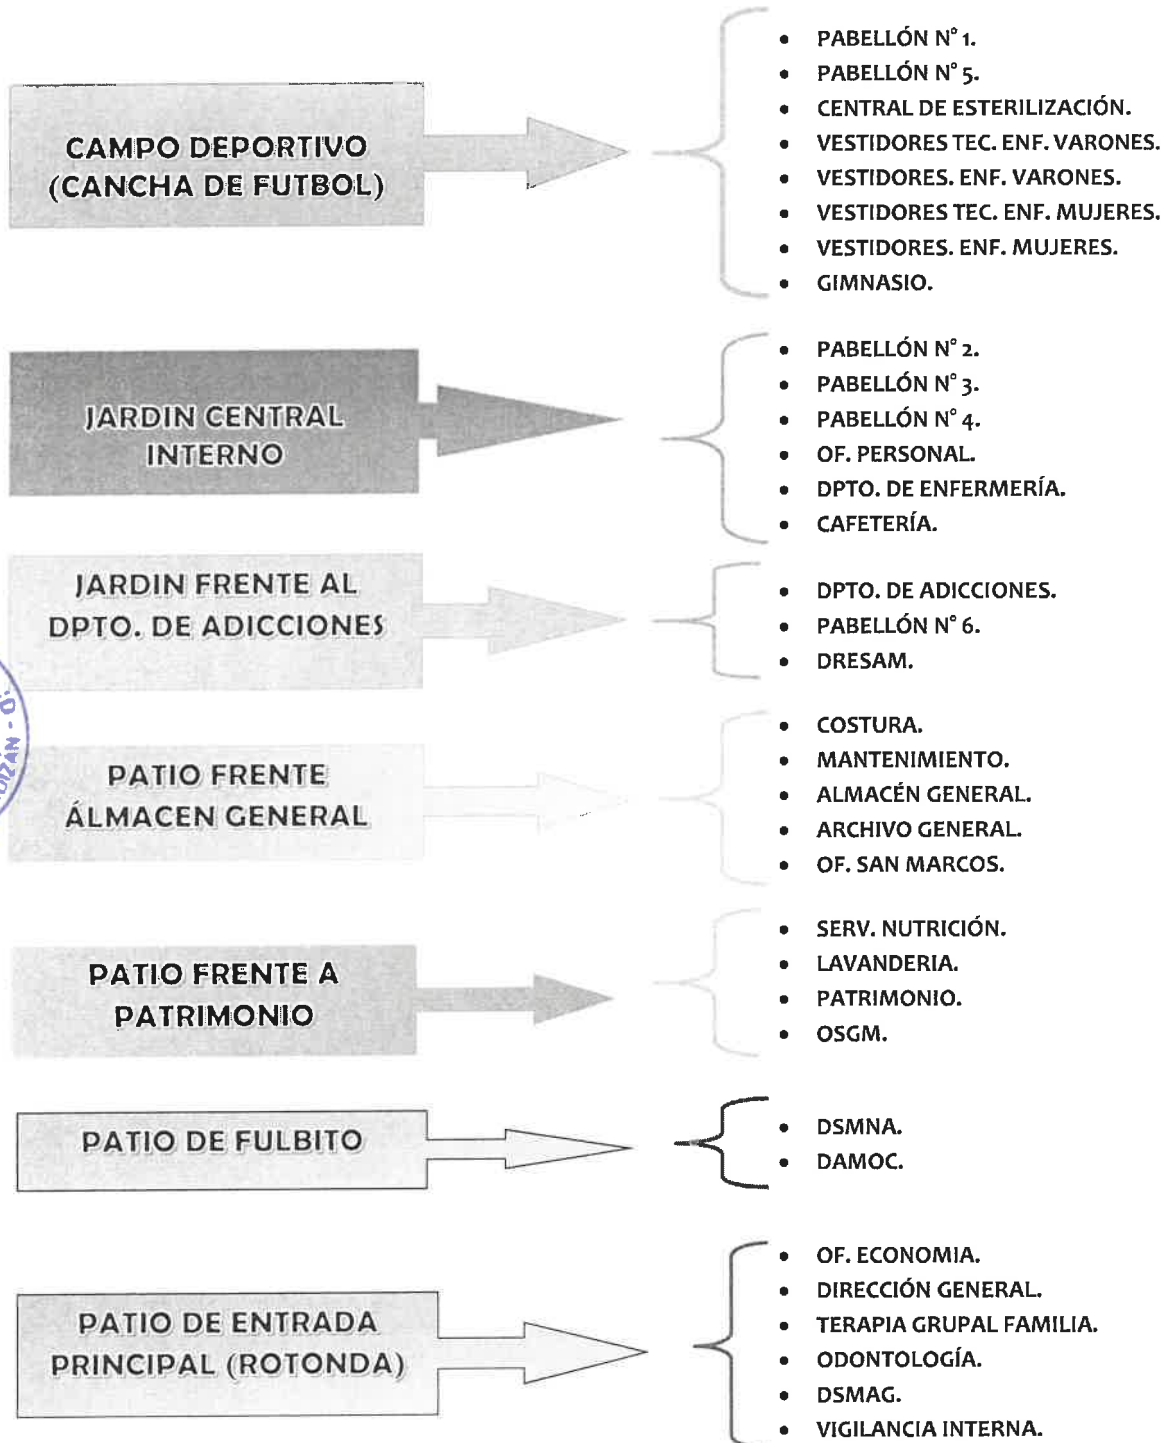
CAMPO DEPORTIVO (CANCHA DE FUTBOL)

- PABELLÓN N° 1.
- PABELLÓN N° 5.
- CENTRAL DE ESTERILIZACIÓN.
- VESTIDORES TEC. ENF. VARONES.
- VESTIDORES. ENF. VARONES.
- VESTIDORES TEC. ENF. MUJERES.
- VESTIDORES. ENF. MUJERES.
- GIMNASIO.

JARDIN CENTRAL INTERNO

- PABELLÓN N° 2.
- PABELLÓN N° 3.
- PABELLÓN N° 4.
- OF. PERSONAL.
- DPTO. DE ENFERMERÍA.
- CAFETERÍA.

JARDIN FRENTE AL DPTO. DE ADICCIONES

- DPTO. DE ADICCIONES.
- PABELLÓN N° 6.
- DRESAM.

PATIO FRENTE ÁLMACEN GENERAL

- COSTURA.
- MANTENIMIENTO.
- ALMACÉN GENERAL.
- ARCHIVO GENERAL.
- OF. SAN MARCOS.

PATIO FRENTE A PATRIMONIO

- SERV. NUTRICIÓN.
- LAVANDERIA.
- PATRIMONIO.
- OSGM.

PATIO DE FULBITO

- DSMNA.
- DAMOC.

PATIO DE ENTRADA PRINCIPAL (ROTONDA)

- OF. ECONOMIA.
- DIRECCIÓN GENERAL.
- TERAPIA GRUPAL FAMILIA.
- ODONTOLOGÍA.
- DSMAG.
- VIGILANCIA INTERNA.

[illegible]IZAN - D.